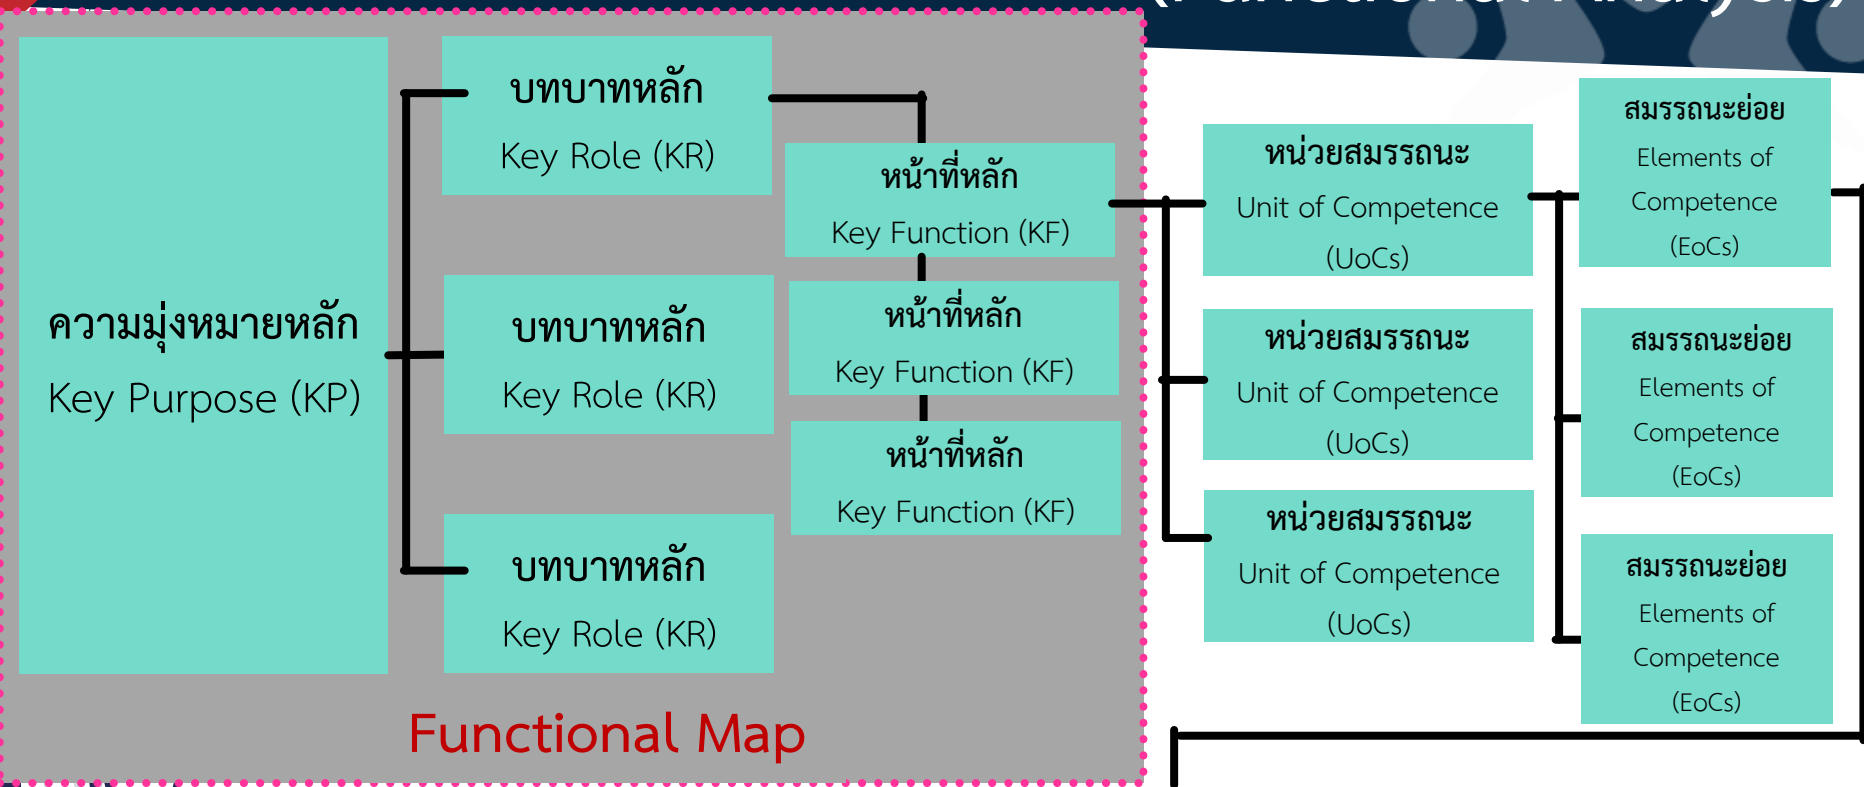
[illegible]

ความมุ่งหมายหลัก
Key Purpose (KP)

บทบาทหลัก
Key Role (KR)

บทบาทหลัก
Key Role (KR)

บทบาทหลัก
Key Role (KR)

หน้าที่หลัก
Key Function (KF)

หน้าที่หลัก
Key Function (KF)

หน้าที่หลัก
Key Function (KF)

Functional Map

หน่วยสมรรถนะ
Unit of Competence
(UoCs)

หน่วยสมรรถนะ
Unit of Competence
(UoCs)

หน่วยสมรรถนะ
Unit of Competence
(UoCs)

สมรรถนะย่อย
Elements of
Competence
(EoCs)

สมรรถนะย่อย
Elements of
Competence
(EoCs)

สมรรถนะย่อย
Elements of
Competence
(EoCs)